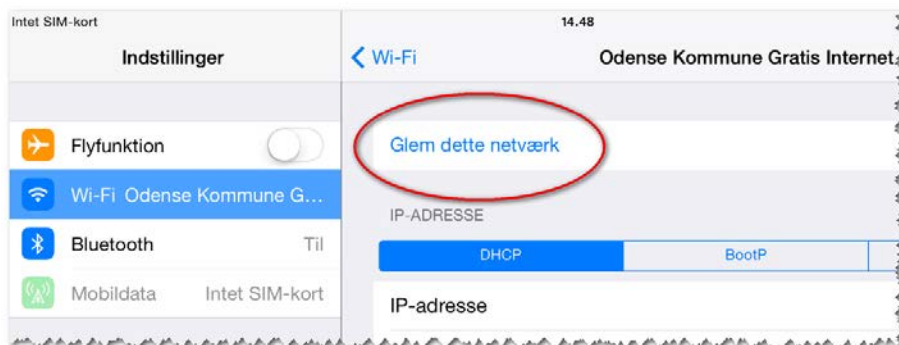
Intet SIM-kort

14.48

Indstillinger

Flyfunktion

Wi-Fi Odense Kommune G...

Bluetooth Til

Mobildata Intet SIM-kort

< Wi-Fi

Odense Kommune Gratis Internet

Glem dette netværk

IP-ADRESSE

| DHCP | BootP |
|---|---|

IP-adresse